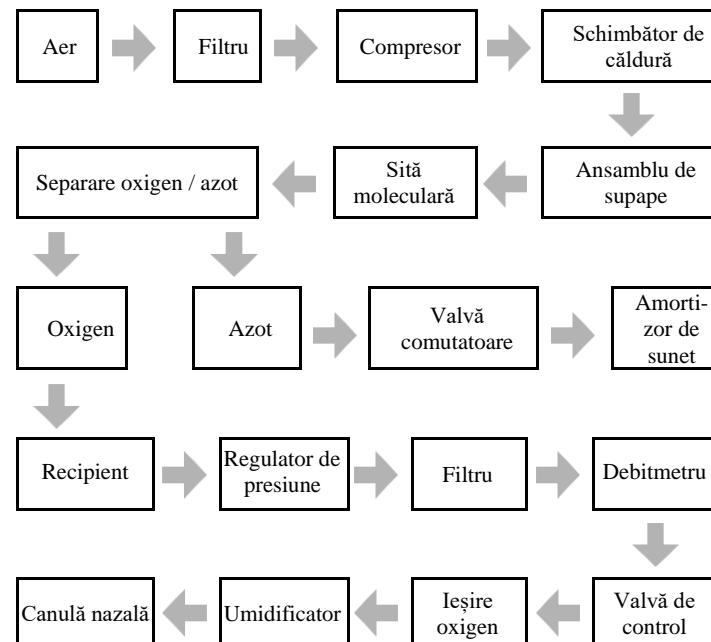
Aer

Filtru

Compresor

Schimbător de căldură

Ansamblu de supape

Sită moleculară

Separare oxigen / azot

Oxigen

Azot

Valvă comutatoare

Amortizor de sunet

Recipient

Regulator de presiune

Filtru

Debitmetru

Valvă de control

Ieșire oxigen

Umidificator

Canulă nazală